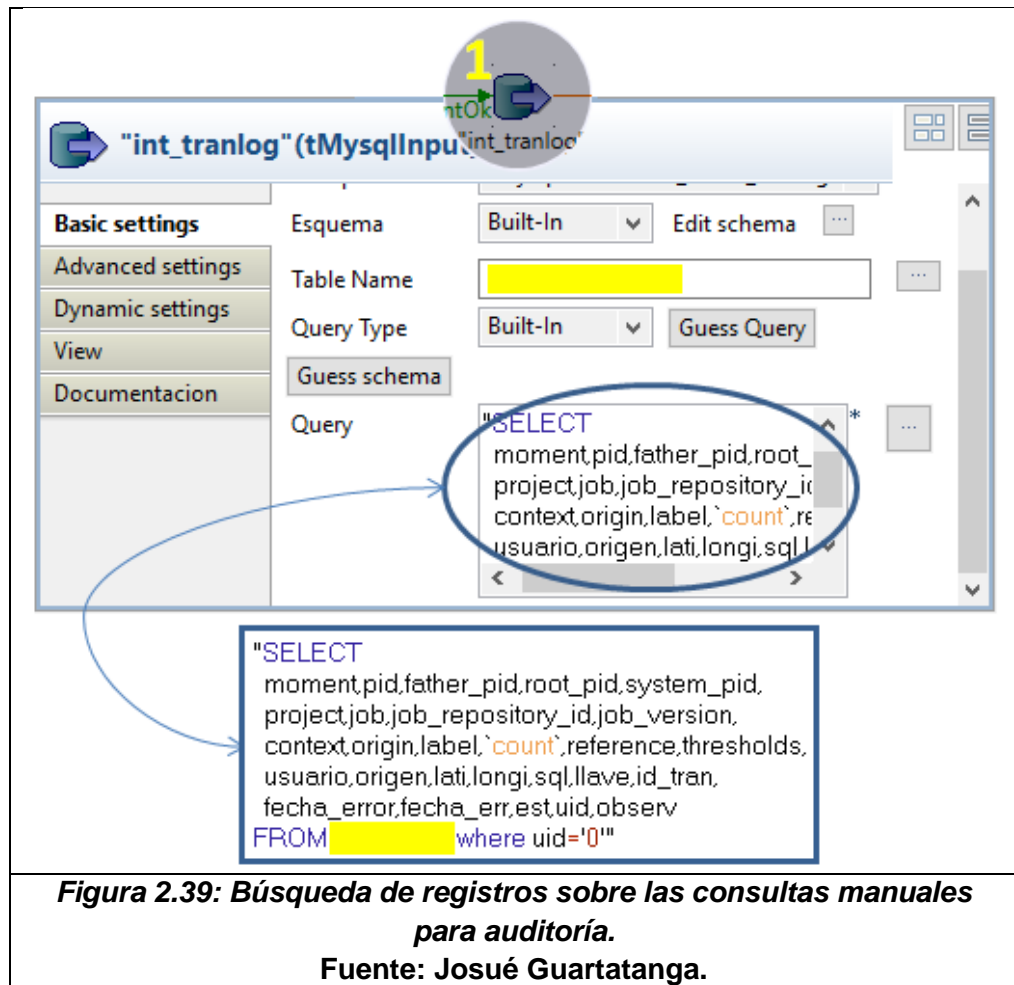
1

ntOk

"int_tranlog"(tMysqlInpu "int_tranlog"

Basic settings
Advanced settings
Dynamic settings
View
Documentacion

Esquema Built-In Edit schema ...

Table Name ...

Query Type Built-In Guess Query

Guess schema

Query "SELECT moment,pid,father_pid,root_ project,job,job_repository_ic context,origin,label,`count`,re usuario,origen,lati,longi,sql,l *

"SELECT
moment,pid,father_pid,root_pid,system_pid,
project,job,job_repository_id,job_version,
context,origin,label,`count`,reference,thresholds,
usuario,origen,lati,longi,sql,llave,id_tran,
fecha_error,fecha_err,est,uid,observ
FROM where uid='0'"

Figura 2.39: Búsqueda de registros sobre las consultas manuales para auditoría.

Fuente: Josué Guartatanga.